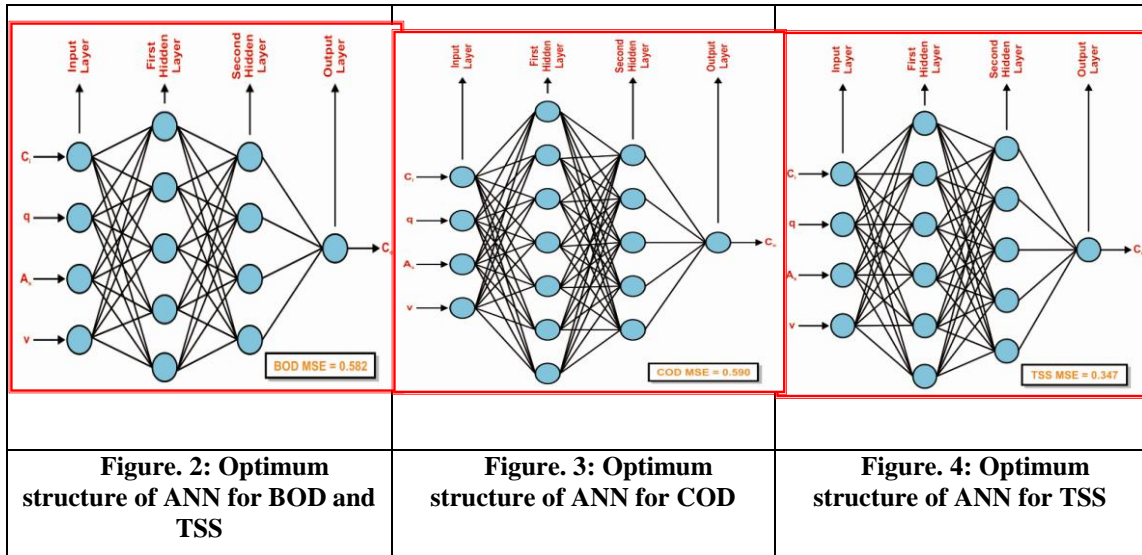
| Input Layer, First Hidden Layer, Second Hidden Layer, Output Layer, $C_i$, q, $A_s$, v, $C_e$, BOD MSE = 0.582 | Input Layer, First Hidden Layer, Second Hidden Layer, Output Layer, $C_i$, q, $A_s$, v, $C_e$, COD MSE = 0.590 | Input Layer, First Hidden Layer, Second Hidden Layer, Output Layer, $C_i$, q, $A_s$, v, $C_e$, TSS MSE = 0.347 |
|---|---|---|
| **Figure. 2: Optimum structure of ANN for BOD and TSS** | **Figure. 3: Optimum structure of ANN for COD** | **Figure. 4: Optimum structure of ANN for TSS** |